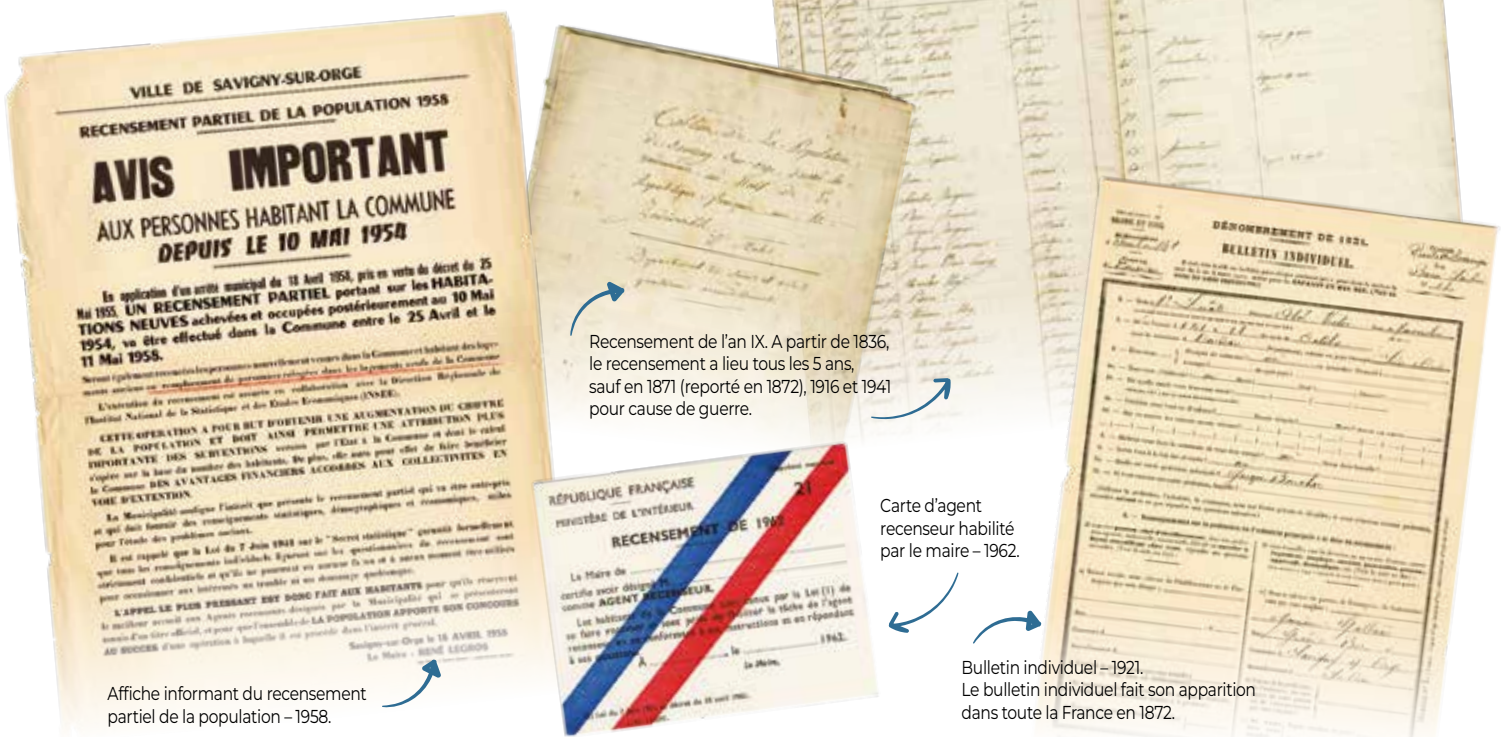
VILLE DE SAVIGNY-SUR-ORGE

RECENSEMENT PARTIEL DE LA POPULATION 1958

AVIS IMPORTANT

AUX PERSONNES HABITANT LA COMMUNE DEPUIS LE 10 MAI 1954

En application d'un arrêté municipal du 18 Avril 1958, pris en vertu du décret du 25 Mai 1955, UN RECENSEMENT PARTIEL portant sur les HABITATIONS NEUVES achevées et occupées postérieurement au 10 Mai 1954, va être effectué dans la Commune entre le 25 Avril et le 11 Mai 1958.

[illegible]

L'exécution du recensement est assurée en collaboration avec la Direction Régionale de l'Institut National de la Statistique et des Études Économiques (INSEE).

CETTE OPÉRATION A POUR BUT D'OBTENIR UNE AUGMENTATION DU CHIFFRE DE LA POPULATION ET DOIT AINSI PERMETTRE UNE ATTRIBUTION PLUS IMPORTANTE DES SUBVENTIONS versées par l'État à la Commune et dont le calcul s'opère sur la base du nombre des habitants. De plus, elle aura pour effet de faire bénéficier la Commune DES AVANTAGES FINANCIERS ACCORDÉS AUX COLLECTIVITÉS EN VOIE D'EXTENSION.

La Municipalité souligne l'intérêt que présente le recensement partiel qui va être entrepris et qui doit fournir des renseignements statistiques, démographiques et économiques, utiles pour l'étude des problèmes sociaux.

Il est rappelé que la Loi du 7 Juin 1951 sur le "Secret statistique" garantit formellement que tous les renseignements individuels figurant sur les questionnaires du recensement sont strictement confidentiels et qu'ils ne pourront en aucune façon et à aucun moment être utilisés pour occasionner aux intéressés un trouble et un dommage quelconque.

L'APPEL LE PLUS PRESSANT EST DONC FAIT AUX HABITANTS pour qu'ils réservent le meilleur accueil aux Agents recenseurs désignés par la Municipalité qui se présenteront munis d'un titre officiel, et pour que l'ensemble de LA POPULATION APPORTE SON CONCOURS AU SUCCÈS d'une opération à laquelle il est procédé dans l'intérêt général.

Savigny-sur-Orge le 16 AVRIL 1958
Le Maire : RENÉ LEGROS

Affiche informant du recensement partiel de la population – 1958.

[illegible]

Recensement de l'an IX. A partir de 1836, le recensement a lieu tous les 5 ans, sauf en 1871 (reporté en 1872), 1916 et 1941 pour cause de guerre.

RÉPUBLIQUE FRANÇAISE
MINISTÈRE DE L'INTÉRIEUR
21
RECENSEMENT DE 1962

Le Maire de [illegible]
certifie avoir désigné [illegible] comme AGENT RECENSEUR.
Les habitants de la Commune sont invités par la Loi (1) de se faire recenser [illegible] faciliter la tâche de l'agent recenseur en se conformant à ses observations et en répondant à ses questions.
A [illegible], le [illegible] 1962.
Le Maire,
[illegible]

Carte d'agent recenseur habilité par le maire – 1962.

DÉNOMBREMENT DE 1921.
BULLETIN INDIVIDUEL.

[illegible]

Bulletin individuel – 1921.
Le bulletin individuel fait son apparition dans toute la France en 1872.